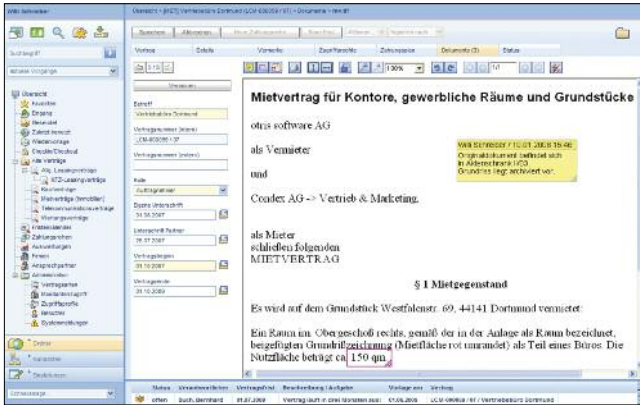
Willi Schneider

Übersicht » [6/27] Vertriebsbüro Dortmund (LCM-000/09 / 07) » Dokumente » Inhalt

Speichern | Abbrechen | Neue Zahlungsweise | Speichern | Ablehnen | Signatur prüfen

Verträge | Details | Vermerke | Zuordnung | Zahlungsplan | Dokumente (3) | Status

Auftragsgruppe

Aktuelle Vorgänge

Übersicht
Aufgaben
Eingang
Postausgang
Zahlenübersicht
Wiedervorlage
Checkin/Checkout
Alle Verträge
Allg. Leasingverträge
KFZ-Leasingverträge
Kaufverträge
Mietverträge (Immobilien)
Telekommunikationsverträge
Wartungsverträge
Fristenkalender
Zahlungsreihen
Auswertungen
Firmen
Ansprechpartner
Administration
Vertragsarten
Mandanten/Gruppen
Zugriffsprofile
Benutzer
Systemeinstellungen

Ordner
Kalender
Stadtplanen

Versionen

Betreff
Vertriebsbüro Dortmund

Vertragsnummer (intern)
LCM-000/09 / 07

Vertragsnummer (extern)

Rolle
Auftraggeber

Datum Unterschrift
24.06.2007

Unterschrift Partner
25.07.2007

Vertragsbeginn
01.10.2007

Vertragsende
30.10.2009

130%

Mietvertrag für Kontore, gewerbliche Räume und Grundstücke

otris software AG

als Vermieter

und

Condex AG -> Vertrieb & Marketing,

als Mieter
schließen folgenden
MIETVERTRAG

Willi Schneider / 10.01.2008 15:54
Originaldokument befindet sich im Aktenschrank HG3
Grundriss liegt archiviert vor.

§ 1 Mietgegenstand

Es wird auf dem Grundstück Westfalenstr. 69, 44141 Dortmund vermietet:

Ein Raum im Obergeschoß rechts, gemäß der in der Anlage als Raum bezeichnet, beigefügten Grundrißzeichnung (Mietfläche rot umrandet) als Teil eines Büros. Die Nutzfläche beträgt ca. 150 qm.

| Status | Verantwortlicher | Vertragsfrist | Beschreibung / Aufgabe | Vorlage am | Vertrag |
|---|---|---|---|---|---|
| offen | Buch, Bernhard | 01.07.2009 | Vertrag läuft in drei Monaten aus! | 01.06.2009 | LCM-000/09 / 07 / Vertriebsbüro Dortmund |